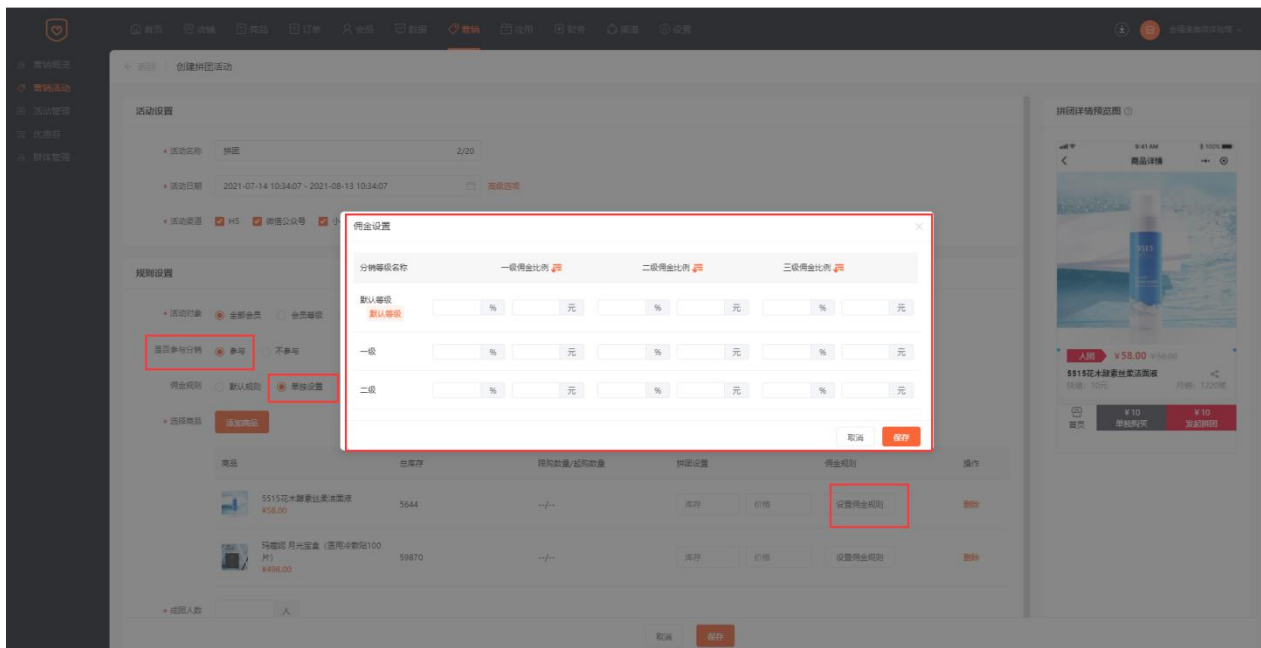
首页 店铺 商品 订单 会员 数据 营销 应用 财务 渠道 设置

营销概况
营销活动
活动管理
优惠券
群体管理

← 返回 创建拼团活动

活动设置

• 活动名称 拼团 2/20

• 活动日期 2021-07-14 10:34:07 - 2021-08-13 10:34:07 高级选项

• 活动渠道 H5 微信公众号

规则设置

• 活动对象 全部会员 会员等级

是否参与分销 参与 不参与

佣金规则 默认规则 单独设置

• 选择商品 添加商品

| 商品 | 总库存 | 限购数量/起购数量 | 拼团设置 | | 佣金规则 | 操作 |
|---|---|---|---|---|---|---|
| 5515花木颜妻丝柔洁面液 ¥58.00 | 5644 | --/-- | 库存 | 价格 | 设置佣金规则 | 删除 |
| 玛蒂妮 月光蛋盒（适用冷数贴100片） ¥498.00 | 59870 | --/-- | 库存 | 价格 | 设置佣金规则 | 删除 |

• 成团人数 人

取消 保存

佣金设置

| 分销等级名称 | 一级佣金比例 | | 二级佣金比例 | | 三级佣金比例 | |
|---|---|---|---|---|---|---|
| 默认等级 默认等级 | % | 元 | % | 元 | % | 元 |
| 一级 | % | 元 | % | 元 | % | 元 |
| 二级 | % | 元 | % | 元 | % | 元 |

取消 保存

拼团详情预览图

9:41 AM
商品详情

人团 ¥58.00 ¥56.00
5515花木颜妻丝柔洁面液
快递：10元 月销：1220笔

首页 ¥10 单独购买 ¥10 发起拼团